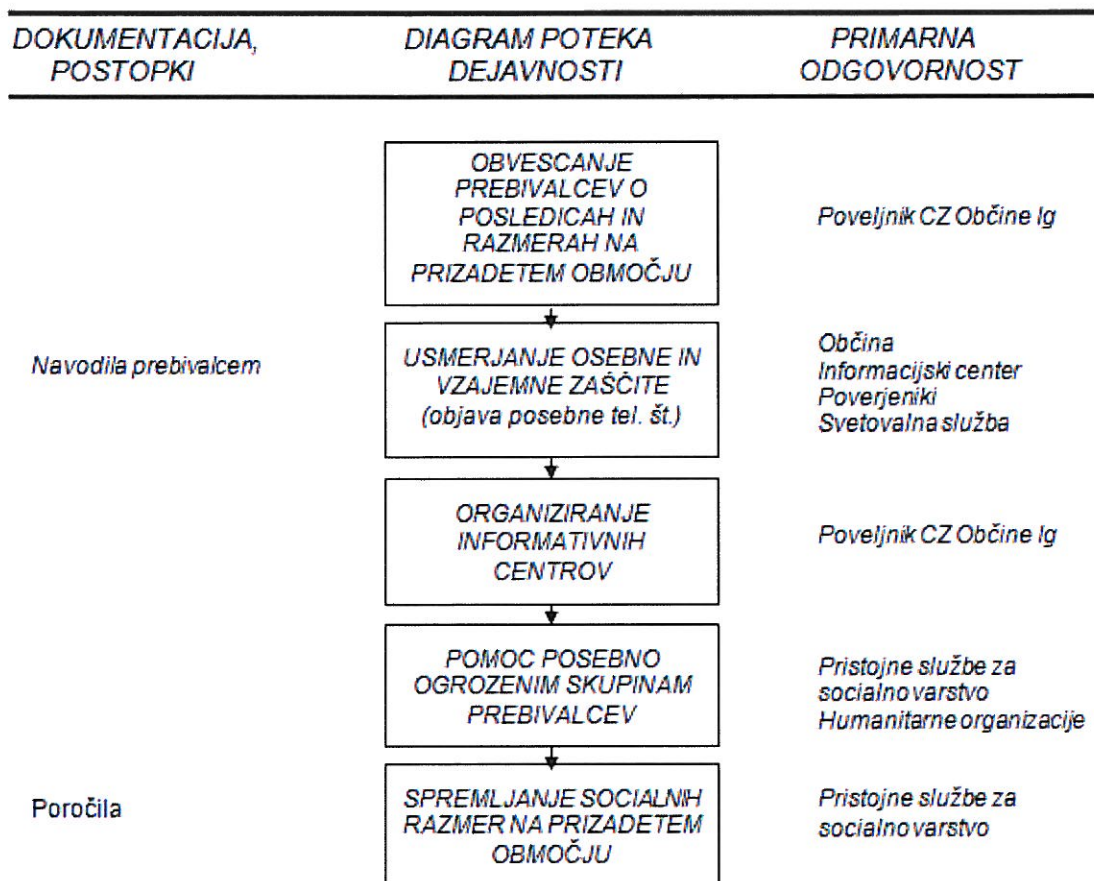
| DOKUMENTACIJA, POSTOPKI | DIAGRAM POTEKA DEJAVNOSTI | PRIMARNA ODGOVORNOST |
|---|---|---|
| | OBVESCANJE PREBIVALCEV O POSLEDICAH IN RAZMERAH NA PRIZADETEM OBMOČJU | Poveljnik CZ Občine Ig |
| Navodila prebivalcem | USMERJANJE OSEBNE IN VZAJEMNE ZAŠCITE (objava posebne tel. št.) | Občina Informacijski center Poverjeniki Svetovalna služba |
| | ORGANIZIRANJE INFORMATIVNIH CENTROV | Poveljnik CZ Občine Ig |
| | POMOC POSEBNO OGROZENIM SKUPINAM PREBIVALCEV | Pristojne službe za socialno varstvo Humanitarne organizacije |
| Poročila | SPREMLJANJE SOCIALNIH RAZMER NA PRIZADETEM OBMOČJU | Pristojne službe za socialno varstvo |